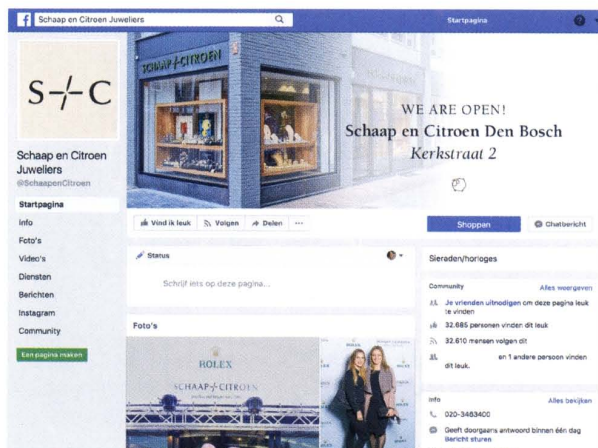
Schaap en Citroen Juweliers

Startpagina

S-/-C

Schaap en Citroen Juweliers
@SchaapenCitroen

Startpagina
Info
Foto's
Video's
Diensten
Berichten
Instagram
Community

Een pagina maken

SCHAAP-/-CITROEN

WE ARE OPEN!
Schaap en Citroen Den Bosch
Kerkstraat 2

Vind ik leuk
Volgen
Delen
···

Shoppen
Chatbericht

Status
Schrijf iets op deze pagina...

Foto's

ROLEX
SCHAAP-/-CITROEN

Sieraden/horloges

Community
Alles weergeven
Je vrienden uitnodigen om deze pagina leuk te vinden
32.685 personen vinden dit leuk
32.610 mensen volgen dit
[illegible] en 1 andere persoon vinden dit leuk.

Info
Alles bekijken
020-3463400
Geeft doorgaans antwoord binnen één dag
Bericht sturen